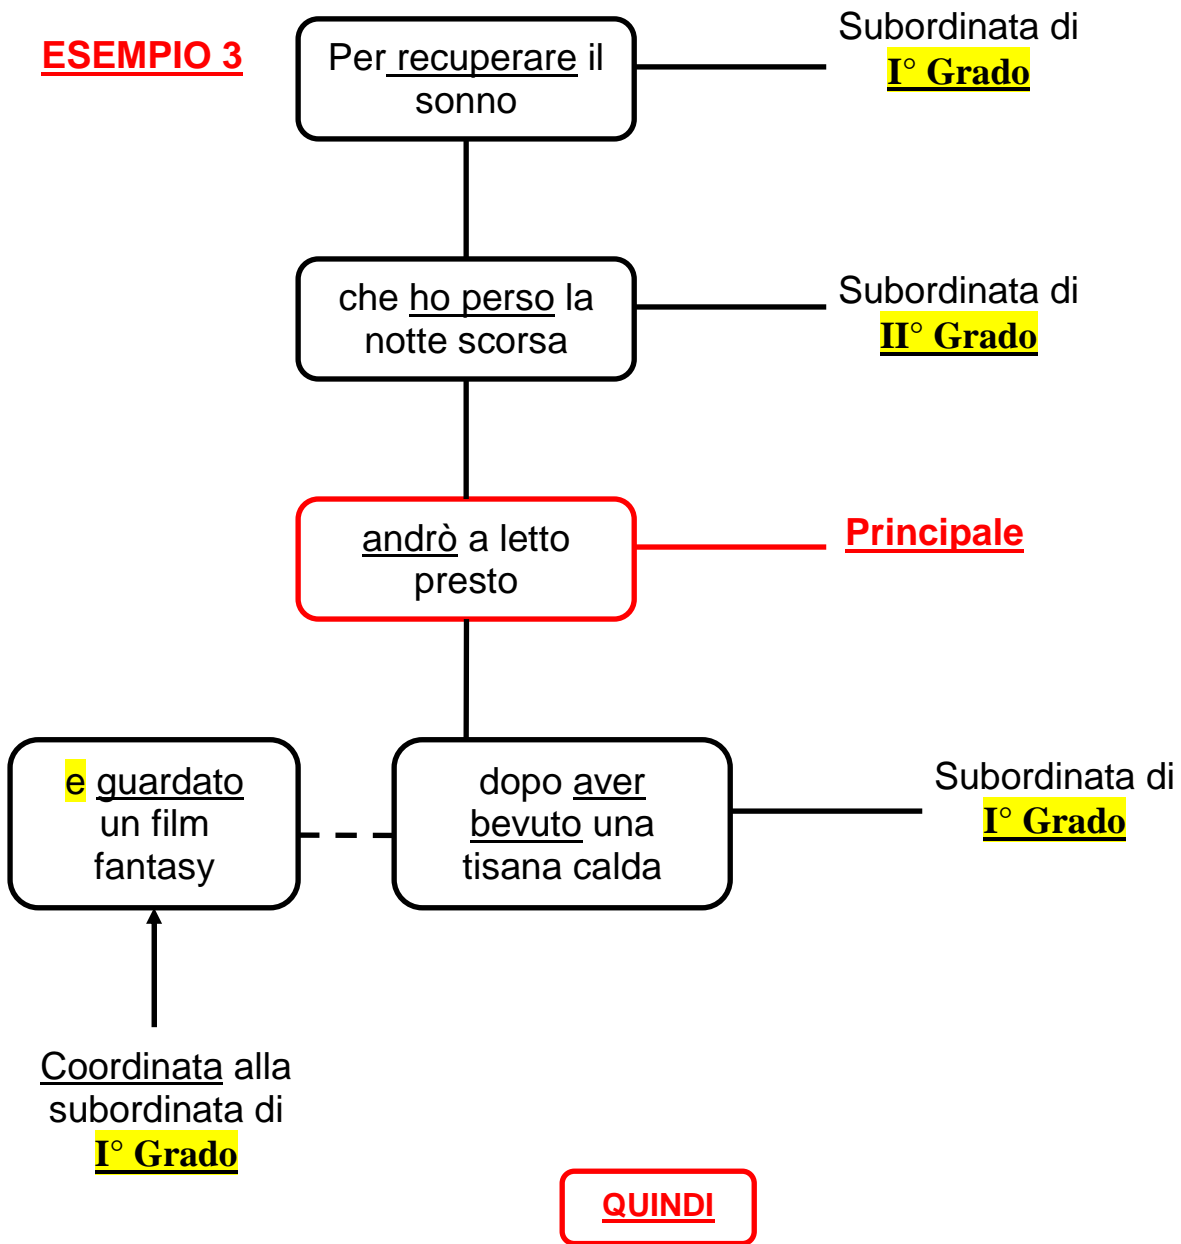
ESEMPIO 3

Per recuperare il sonno

Subordinata di I° Grado

che ho perso la notte scorsa

Subordinata di II° Grado

andrò a letto presto

Principale

e guardato un film fantasy

dopo aver bevuto una tisana calda

Subordinata di I° Grado

Coordinata alla subordinata di I° Grado

QUINDI